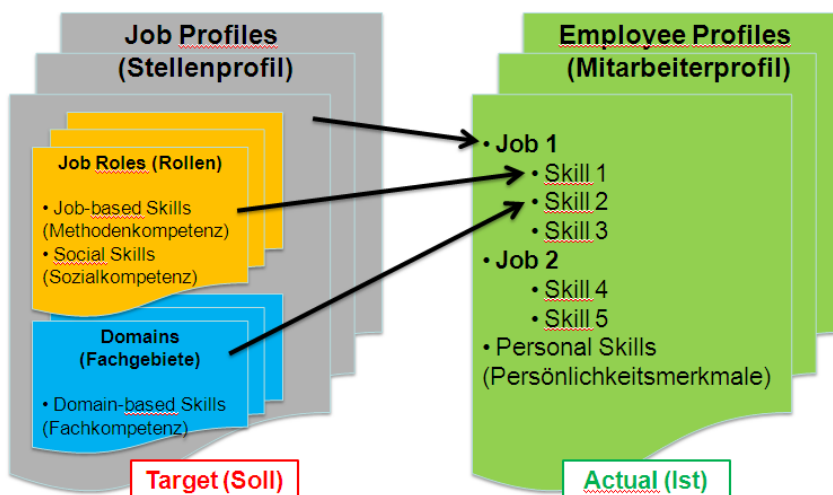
Job Profiles
(Stellenprofil)

Job Roles (Rollen)

• Job-based Skills (Methodenkompetenz)
• Social Skills (Sozialkompetenz)

Domains (Fachgebiete)

• Domain-based Skills (Fachkompetenz)

Target (Soll)

Employee Profiles
(Mitarbeiterprofil)

• Job 1
• Skill 1
• Skill 2
• Skill 3
• Job 2
• Skill 4
• Skill 5
• Personal Skills (Persönlichkeitsmerkmale)

Actual (Ist)